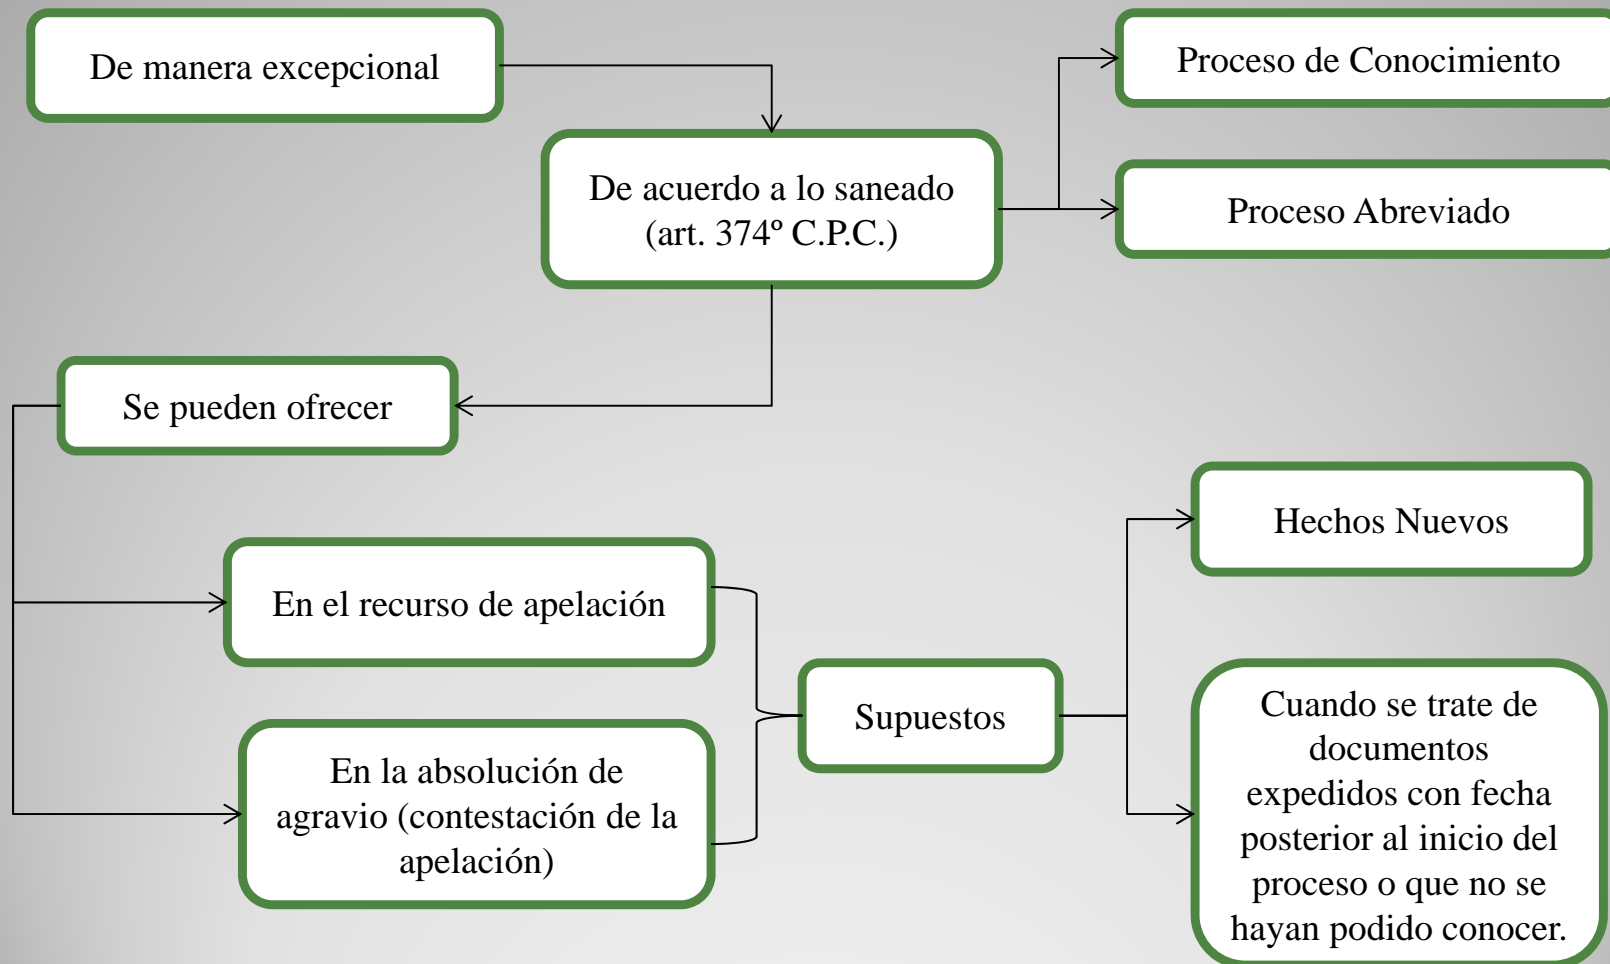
De manera excepcional

De acuerdo a lo saneado (art. 374º C.P.C.)

Proceso de Conocimiento

Proceso Abreviado

Se pueden ofrecer

En el recurso de apelación

En la absolución de agravio (contestación de la apelación)

Supuestos

Hechos Nuevos

Cuando se trate de documentos expedidos con fecha posterior al inicio del proceso o que no se hayan podido conocer.